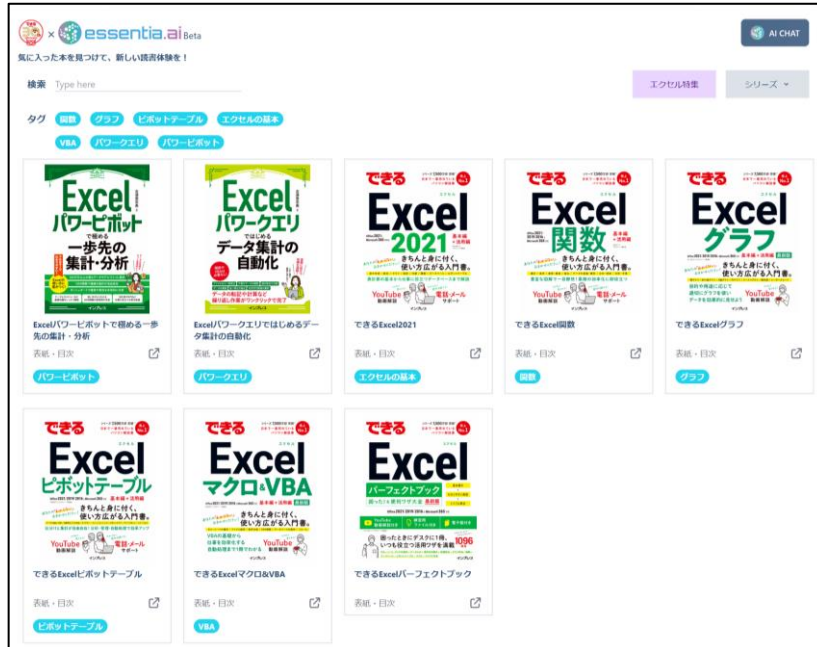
× essentia.ai Beta

気に入った本を見つけて、新しい読書体験を！

AI CHAT

検索 Type here

エクセル特集 シリーズ

タグ 関数 グラフ ピボットテーブル エクセルの基本 VBA パワークエリ パワーピボット

Excel パワーピボットで極める 一歩先の集計・分析

Excelパワーピボットで極める一歩先の集計・分析

表紙・目次

パワーピボット

Excel パワークエリではじめる データ集計の自動化

Excelパワークエリではじめるデータ集計の自動化

表紙・目次

パワークエリ

できる Excel 2021

できるExcel2021

表紙・目次

エクセルの基本

できる Excel 関数

できるExcel関数

表紙・目次

関数

できる Excel グラフ

できるExcelグラフ

表紙・目次

グラフ

できる Excel ピボットテーブル

できるExcelピボットテーブル

表紙・目次

ピボットテーブル

できる Excel マクロ&VBA

できるExcelマクロ&VBA

表紙・目次

VBA

できる Excel パーフェクトブック

できるExcelパーフェクトブック

表紙・目次